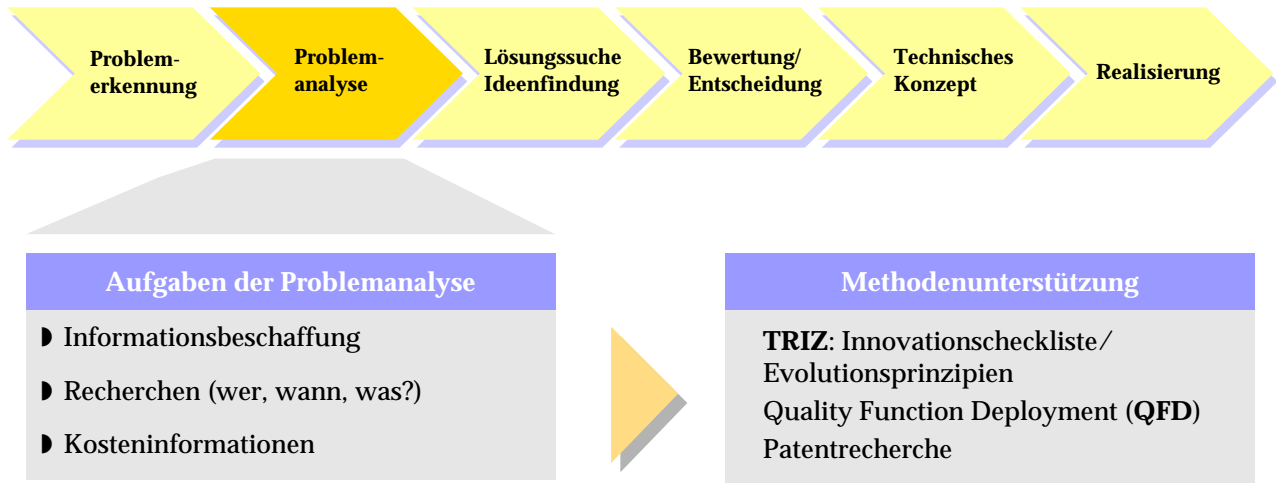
Problemerkennung

Problemanalyse

Lösungssuche Ideenfindung

Bewertung/ Entscheidung

Technisches Konzept

Realisierung

Aufgaben der Problemanalyse

◗ Informationsbeschaffung

◗ Recherchen (wer, wann, was?)

◗ Kosteninformationen

Methodenunterstützung

TRIZ: Innovationscheckliste/ Evolutionsprinzipien

Quality Function Deployment (QFD)

Patentrecherche